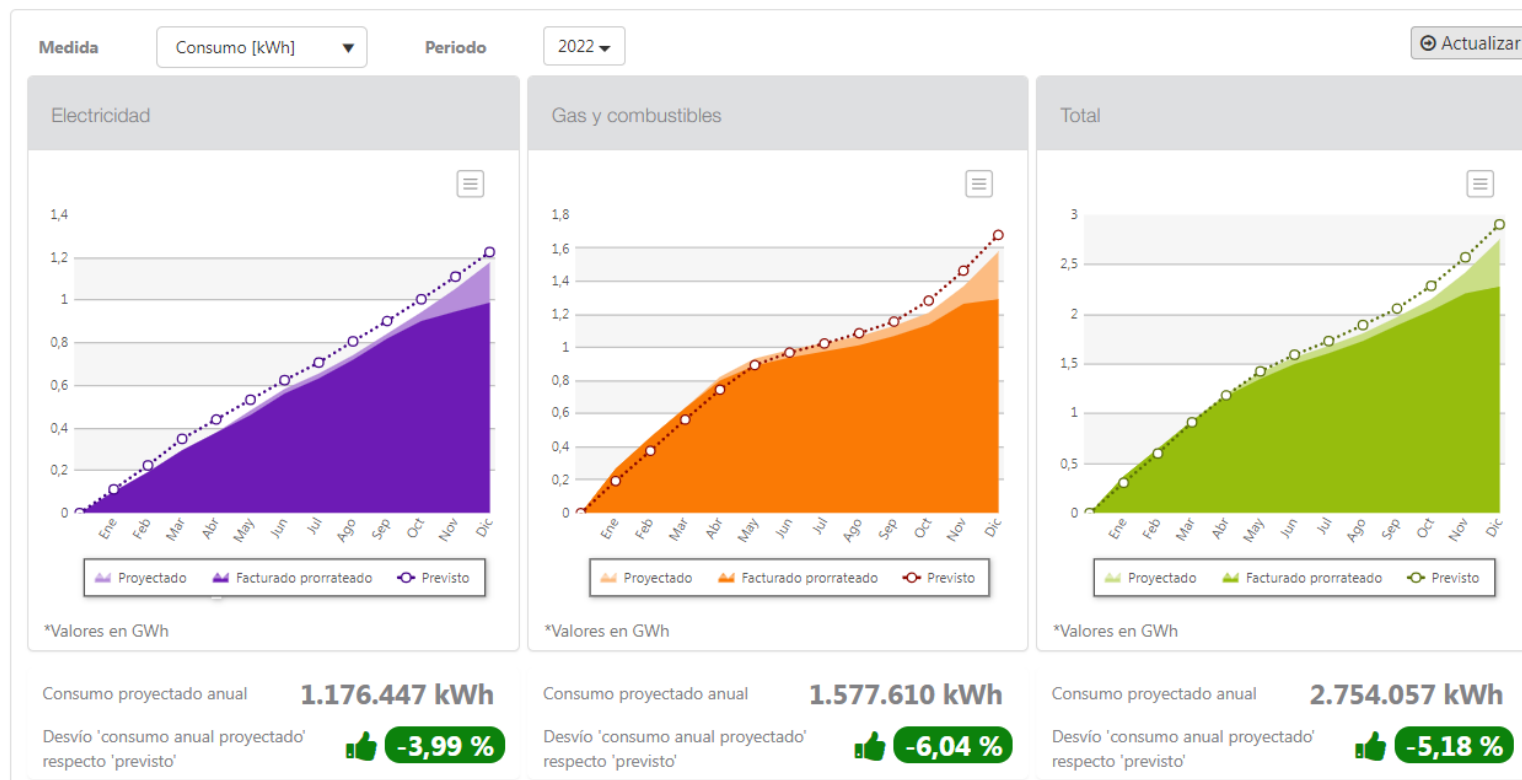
Medida Consumo [kWh] ▼ Periodo 2022 ▾ Actualizar

Electricidad

1,4
1,2
1
0,8
0,6
0,4
0,2
0

Ene Feb Mar Abr May Jun Jul Ago Sep Oct Nov Dic

Proyectado Facturado prorrateado Previsto

*Valores en GWh

Consumo proyectado anual 1.176.447 kWh

Desvío 'consumo anual proyectado' respecto 'previsto' -3,99 %

Gas y combustibles

1,8
1,6
1,4
1,2
1
0,8
0,6
0,4
0,2
0

Ene Feb Mar Abr May Jun Jul Ago Sep Oct Nov Dic

Proyectado Facturado prorrateado Previsto

*Valores en GWh

Consumo proyectado anual 1.577.610 kWh

Desvío 'consumo anual proyectado' respecto 'previsto' -6,04 %

Total

3
2,5
2
1,5
1
0,5
0

Ene Feb Mar Abr May Jun Jul Ago Sep Oct Nov Dic

Proyectado Facturado prorrateado Previsto

*Valores en GWh

Consumo proyectado anual 2.754.057 kWh

Desvío 'consumo anual proyectado' respecto 'previsto' -5,18 %